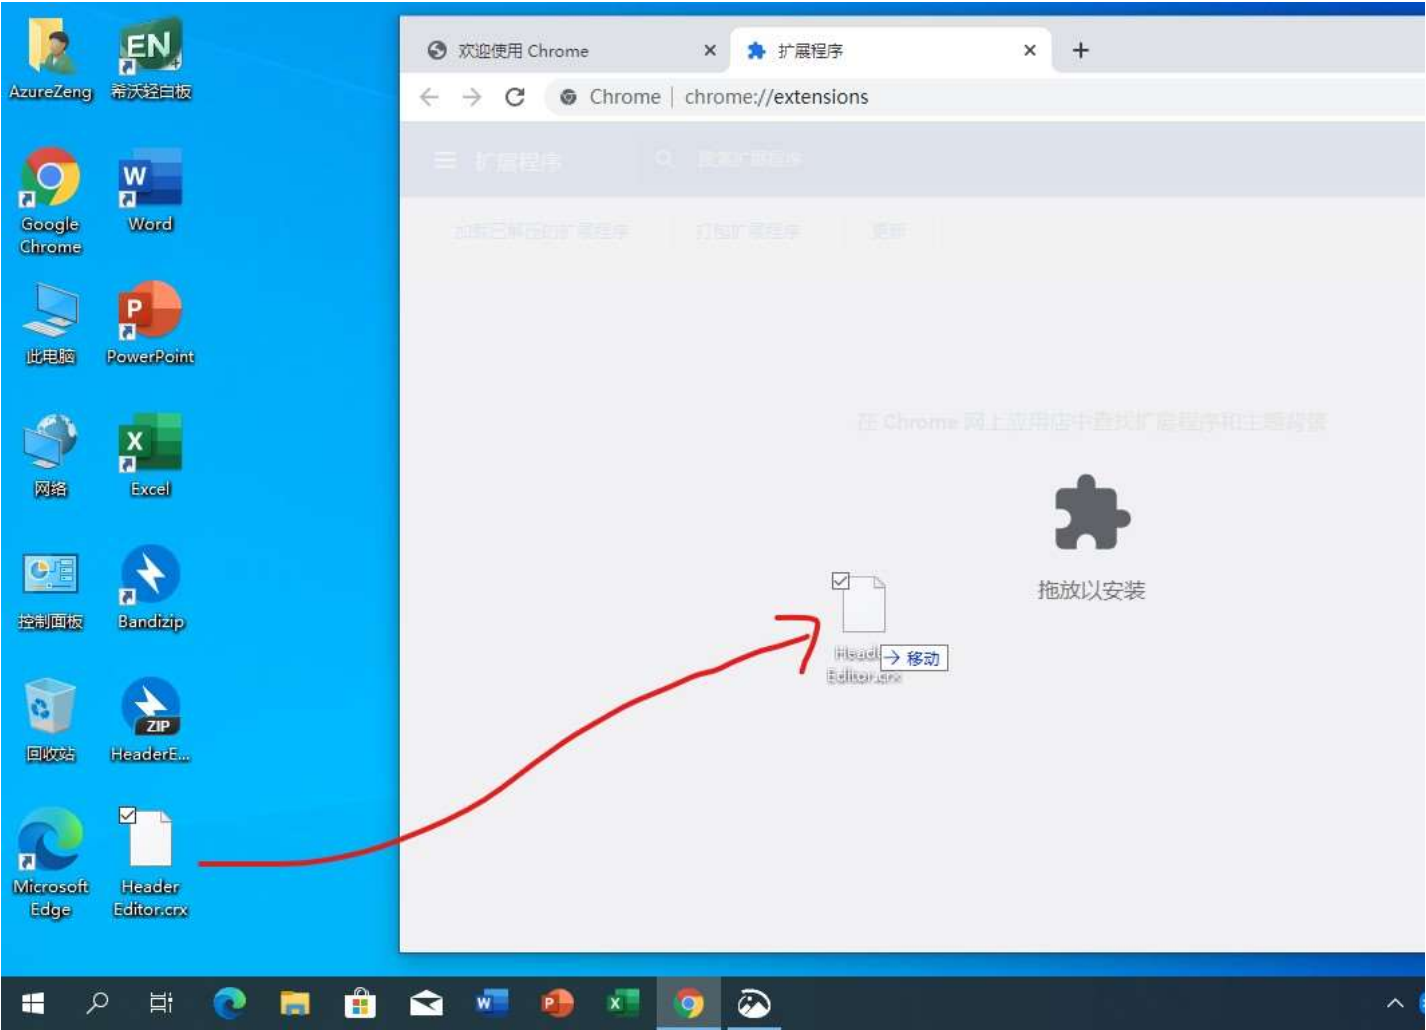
AzureZeng
希沃轻白板
Google Chrome
Word
此电脑
PowerPoint
网络
Excel
控制面板
Bandizip
回收站
HeaderE...
Microsoft Edge
Header Editor.crx

欢迎使用 Chrome ×
扩展程序 ×
+
Chrome | chrome://extensions

扩展程序 搜索扩展程序
加载已解压的扩展程序 打包扩展程序 更新

在 Chrome 网上应用店中查找扩展程序和主题背景

拖放以安装

Header Editor.crx
→ 移动